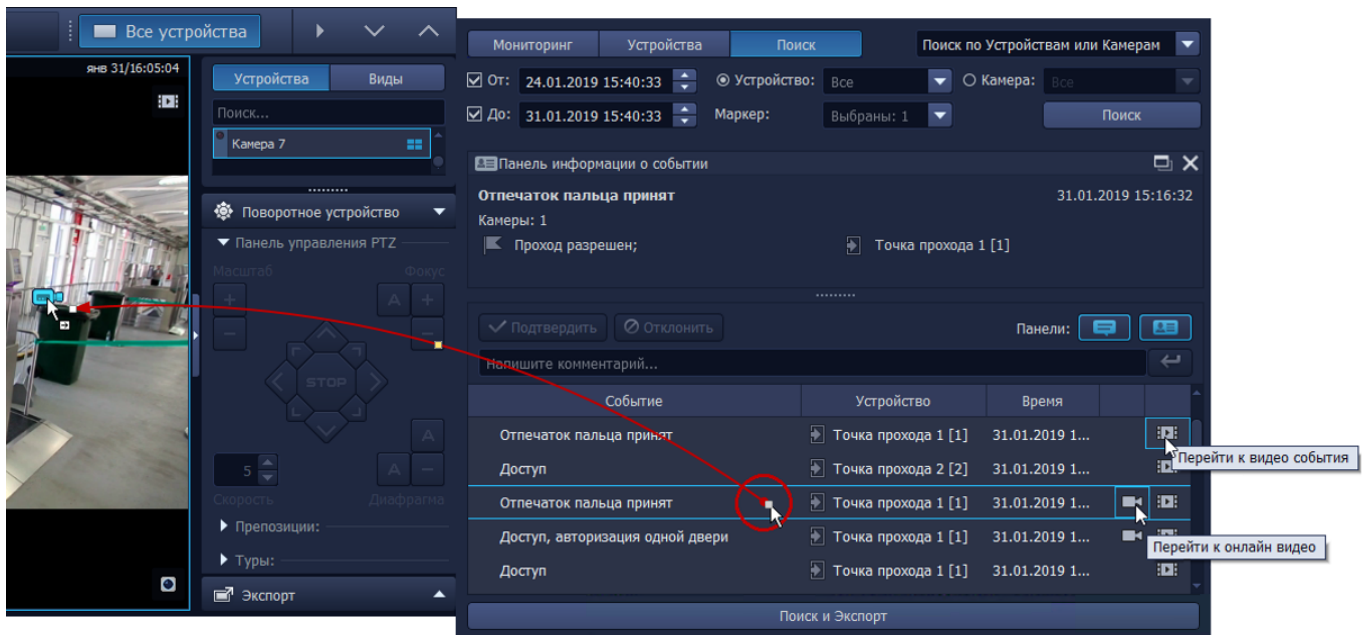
Все устройства

янв 31/16:05:04

Устройства | Виды

Поиск...

Камера 7

Поворотное устройство

Панель управления PTZ

Масштаб

Фокус

A

STOP

A

A

5

Скорость

Диафрагма

Препозиции:

Туры:

Экспорт

Мониторинг | Устройства | Поиск

Поиск по Устройствам или Камерам

От: 24.01.2019 15:40:33

Устройство: Все

Камера: Все

До: 31.01.2019 15:40:33

Маркер: Выбраны: 1

Поиск

Панель информации о событии

Отпечаток пальца принят

31.01.2019 15:16:32

Камеры: 1

Проход разрешен;

Точка прохода 1 [1]

Подтвердить

Отклонить

Панели:

Напишите комментарий...

| Событие | Устройство | Время |
|---|---|---|
| Отпечаток пальца принят | Точка прохода 1 [1] | 31.01.2019 1... |
| Доступ | Точка прохода 2 [2] | 31.01.2019 1... |
| Отпечаток пальца принят | Точка прохода 1 [1] | 31.01.2019 1... |
| Доступ, авторизация одной двери | Точка прохода 1 [1] | 31.01.2019 1... |
| Доступ | Точка прохода 1 [1] | 31.01.2019 1... |

Перейти к видео события

Перейти к онлайн видео

Поиск и Экспорт